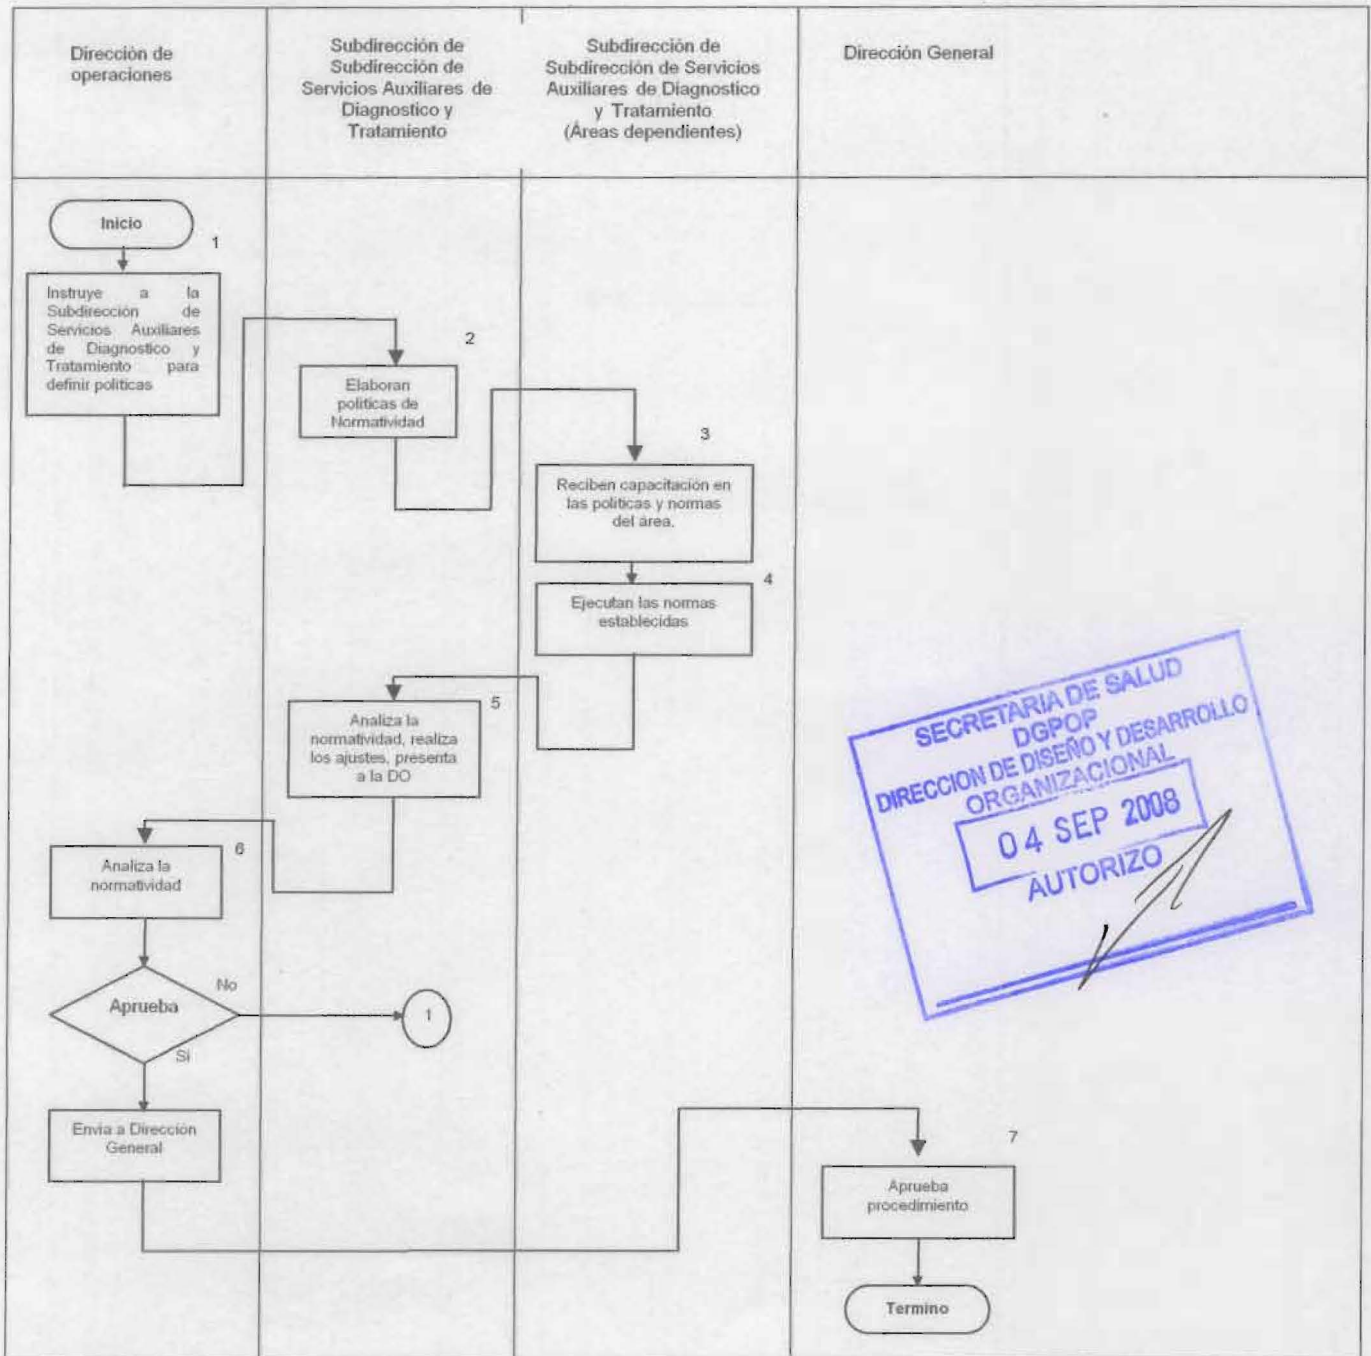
| Dirección de operaciones | Subdirección de Subdirección de Servicios Auxiliares de Diagnostico y Tratamiento | Subdirección de Subdirección de Servicios Auxiliares de Diagnostico y Tratamiento (Áreas dependientes) | Dirección General |
|---|---|---|---|

Inicio

1

Instruye a la Subdirección de Servicios Auxiliares de Diagnostico y Tratamiento para definir politicas

2

Elaboran politicas de Normatividad

3

Reciben capacitación en las politicas y normas del área.

4

Ejecutan las normas establecidas

5

Analiza la normatividad, realiza los ajustes, presenta a la DO

6

Analiza la normatividad

Aprueba

No

1

Si

Envia a Dirección General

7

Aprueba procedimiento

Termino

SECRETARIA DE SALUD
DGPOP
DIRECCION DE DISEÑO Y DESARROLLO ORGANIZACIONAL
04 SEP 2008
AUTORIZO